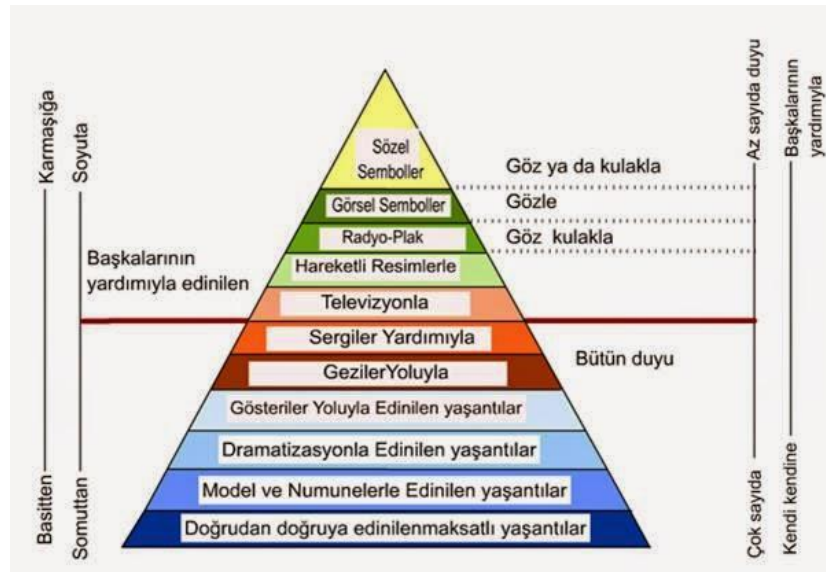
Karmaşığa
Soyuta

Basitten
Somuttan

Sözel Semboller
Görsel Semboller
Radyo-Plak
Hareketli Resimlerle
Televizyonla
Sergiler Yardımıyla
GezilerYoluyla
Gösteriler Yoluyla Edinilen yaşantılar
Dramatizasyonla Edinilen yaşantılar
Model ve Numunelerle Edinilen yaşantılar
Doğrudan doğruya edinilenmaksatlı yaşantılar

Başkalarının yardımıyla edinilen

Göz ya da kulakla
Gözle
Göz kulakla
Bütün duyu

Az sayıda duyu
Çok sayıda

Başkalarının yardımıyla
Kendi kendine